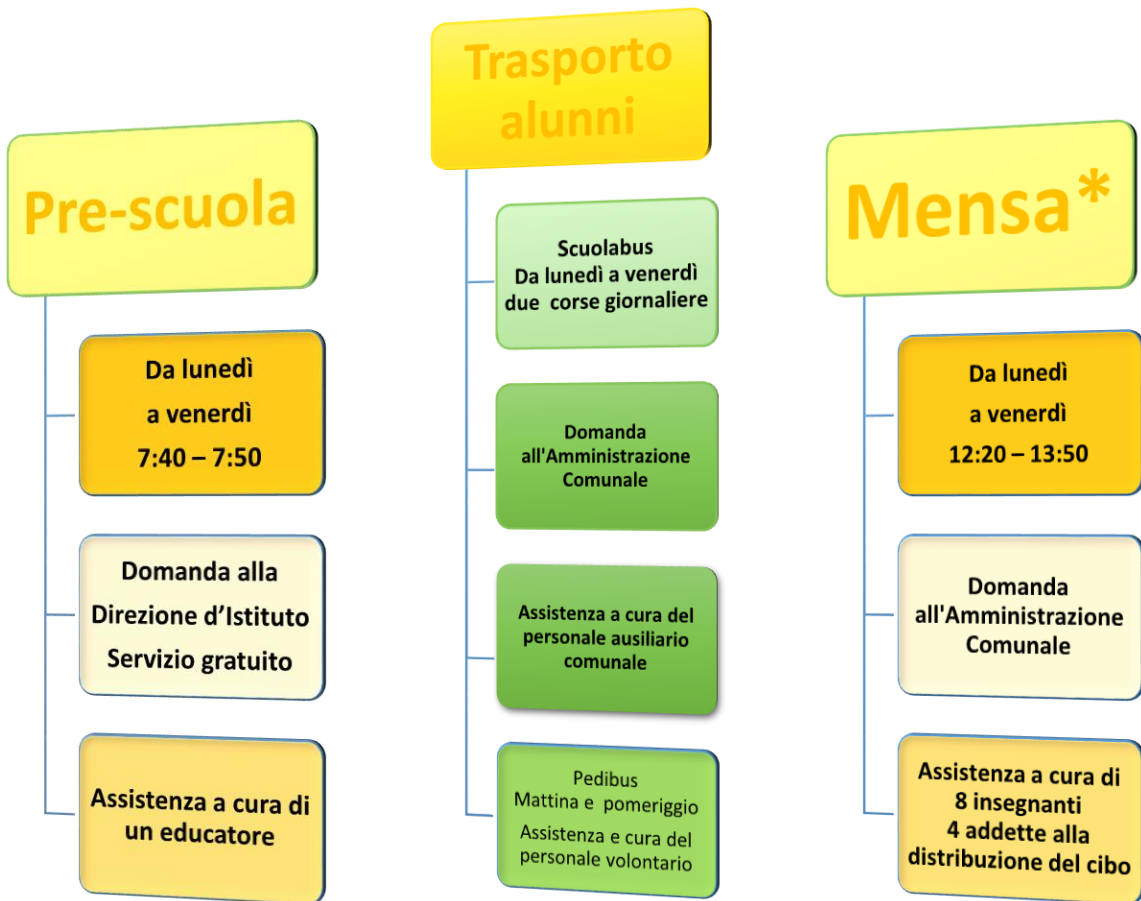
Pre-scuola

Da lunedì
a venerdì
7:40 – 7:50

Domanda alla
Direzione d'Istituto
Servizio gratuito

Assistenza a cura di un educatore

Trasporto alunni

Scuolabus
Da lunedì a venerdì
due corse giornaliere

Domanda all'Amministrazione Comunale

Assistenza a cura del personale ausiliario comunale

Pedibus
Mattina e pomeriggio
Assistenza e cura del personale volontario

Mensa*

Da lunedì
a venerdì
12:20 – 13:50

Domanda all'Amministrazione Comunale

Assistenza a cura di
8 insegnanti
4 addette alla distribuzione del cibo